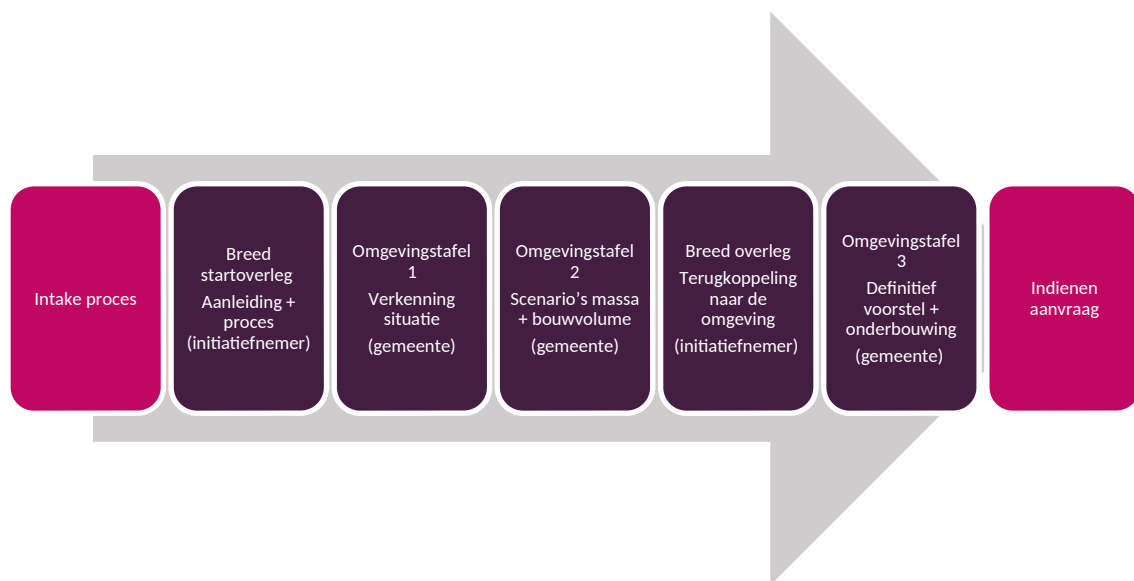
Intake proces

Breed startoverleg
Aanleiding + proces
(initiatiefnemer)

Omgevingstafel 1
Verkenning situatie
(gemeente)

Omgevingstafel 2
Scenario's massa + bouwvolume
(gemeente)

Breed overleg
Terugkoppeling naar de omgeving
(initiatiefnemer)

Omgevingstafel 3
Definitief voorstel + onderbouwing
(gemeente)

Indienen aanvraag